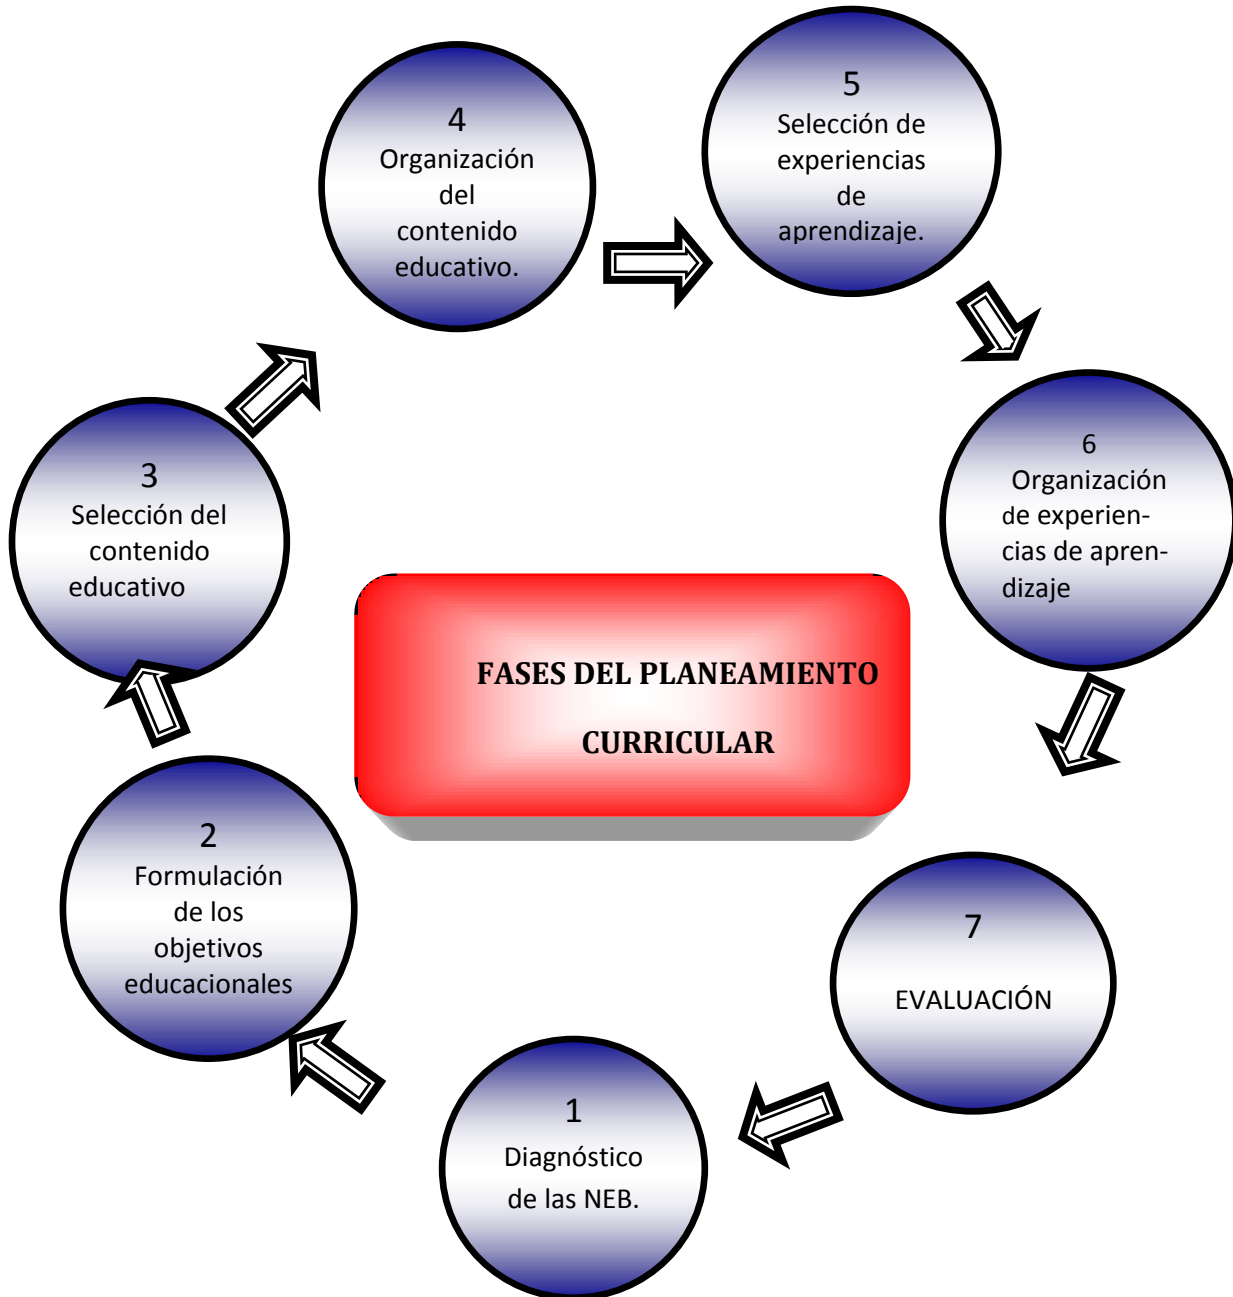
4
Organización del contenido educativo.

5
Selección de experiencias de aprendizaje.

6
Organización de experiencias de aprendizaje

3
Selección del contenido educativo

FASES DEL PLANEAMIENTO CURRICULAR

2
Formulación de los objetivos educacionales

7
EVALUACIÓN

1
Diagnóstico de las NEB.